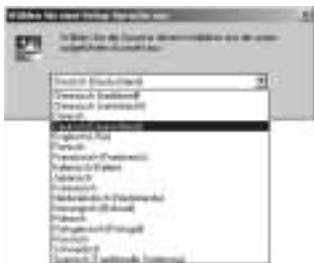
Wählen Sie eine Setup-Sprache aus

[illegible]

Deutsch (Deutschland)
Chinesisch (Taiwan)
Chinesisch (Volksrepublik)
Dänisch
Deutsch (Deutschland)
Englisch (USA)
Finnisch
Französisch (Frankreich)
Italienisch (Italien)
Japanisch
Koreanisch
Niederländisch (Niederlande)
Norwegisch (Bokmål)
Polnisch
Portugiesisch (Portugal)
Russisch
Schwedisch
Spanisch (Traditionelle Sortierung)